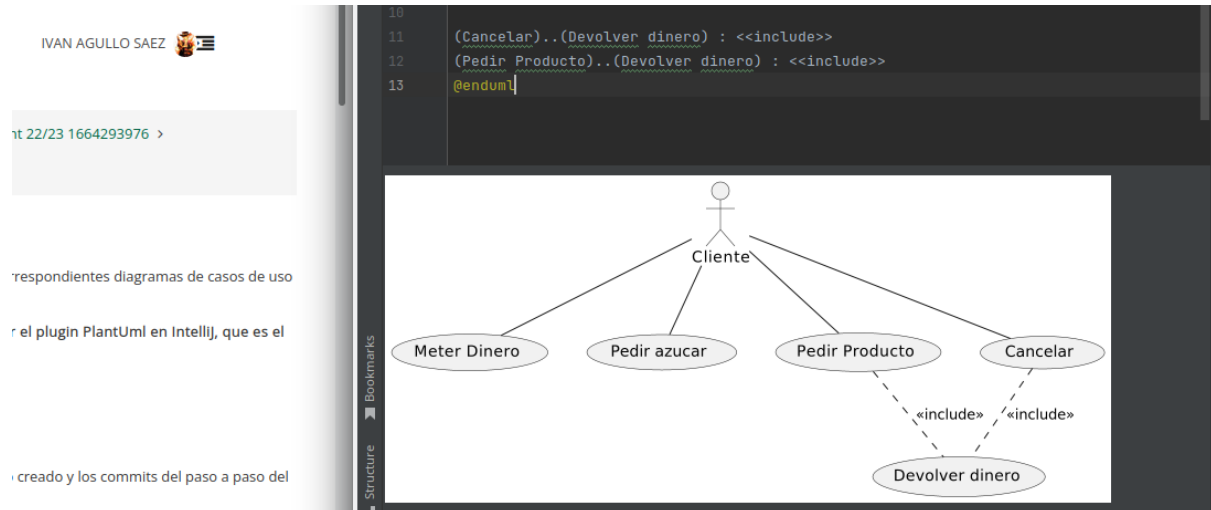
IVAN AGULLO SAEZ

nt 22/23 1664293976 >

rrespondientes diagramas de casos de uso

r el plugin PlantUml en IntelliJ, que es el

creado y los commits del paso a paso del

10
11 (Cancelar)..(Devolver dinero) : <<include>>
12 (Pedir Producto)..(Devolver dinero) : <<include>>
13 @enduml

Bookmarks

Structure

Cliente

Meter Dinero

Pedir azucar

Pedir Producto

Cancelar

«include»

«include»

Devolver dinero